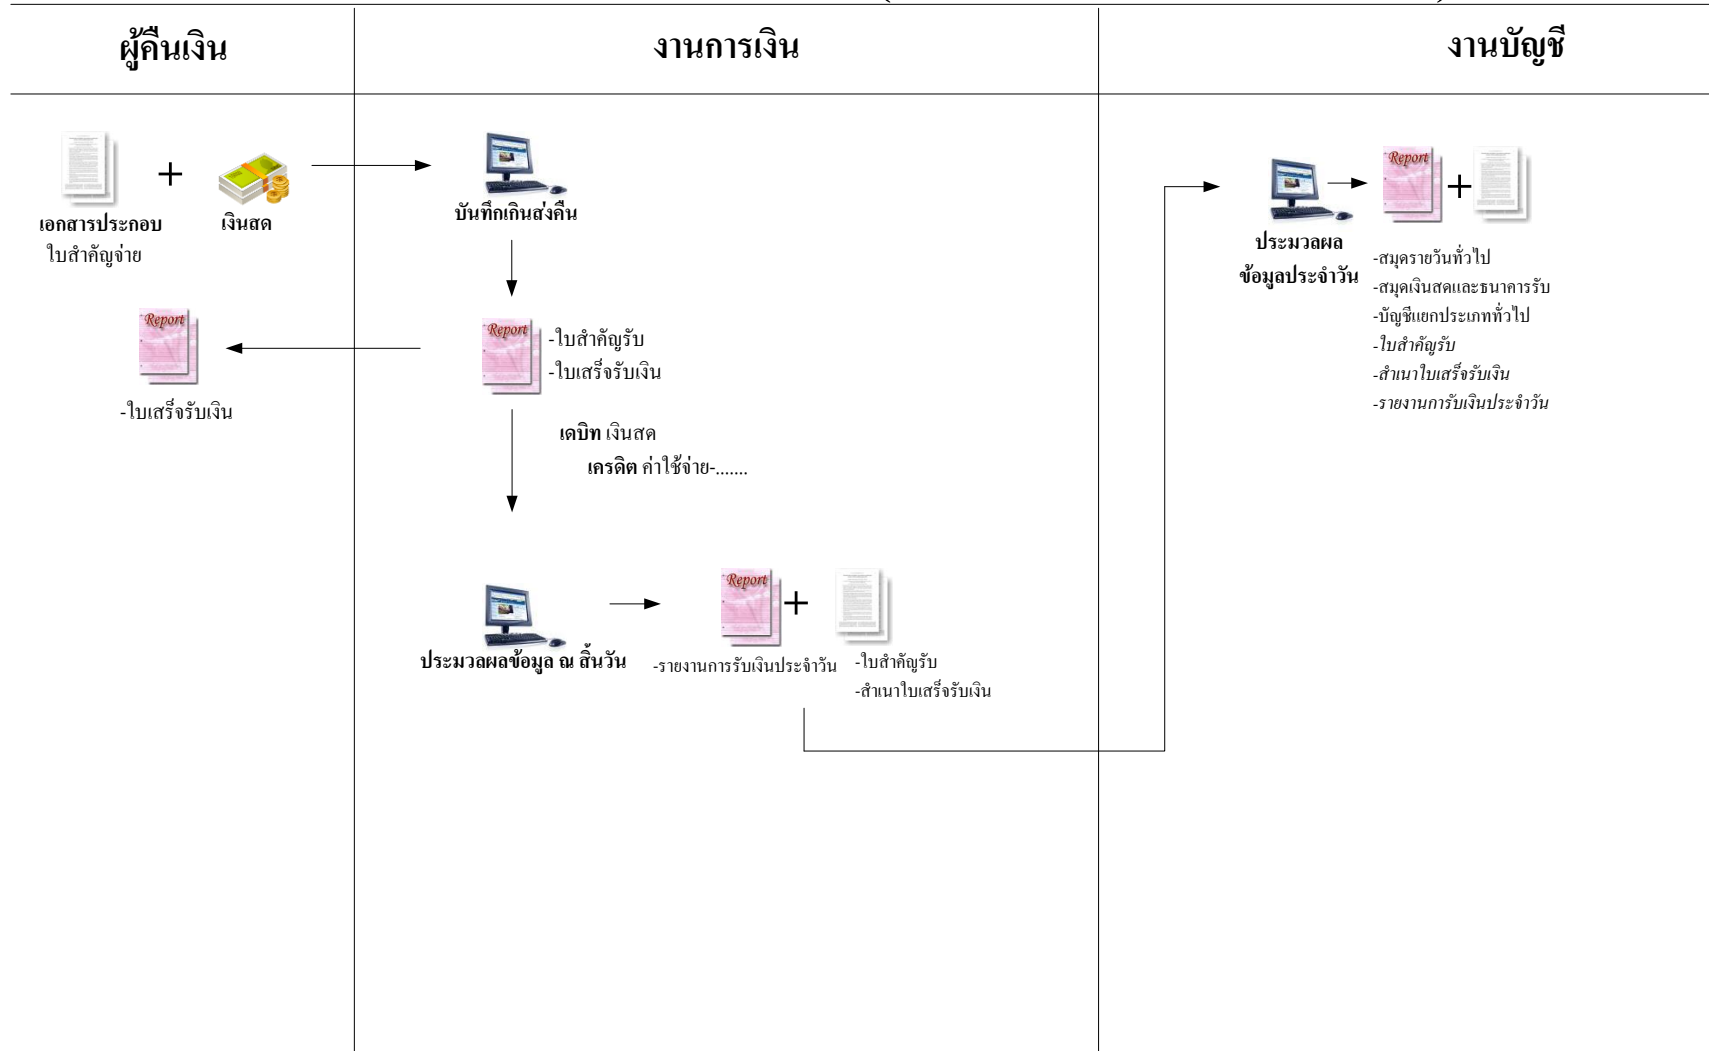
| ผู้คืนเงิน | งานการเงิน | งานบัญชี |
|---|---|---|

เอกสารประกอบ ใบสำคัญจ่าย

เงินสด

บันทึกเกินส่งคืน

Report

-ใบเสร็จรับเงิน

Report

-ใบสำคัญรับ
-ใบเสร็จรับเงิน

เดบิท เงินสด
เครดิต ค่าใช้จ่าย-.......

ประมวลผลข้อมูล ณ สิ้นวัน

Report

-รายงานการรับเงินประจำวัน

-ใบสำคัญรับ
-สำเนาใบเสร็จรับเงิน

ประมวลผล ข้อมูลประจำวัน

Report

-สมุดรายวันทั่วไป
-สมุดเงินสดและธนาคารรับ
-บัญชีแยกประเภททั่วไป
-ใบสำคัญรับ
-สำเนาใบเสร็จรับเงิน
-รายงานการรับเงินประจำวัน